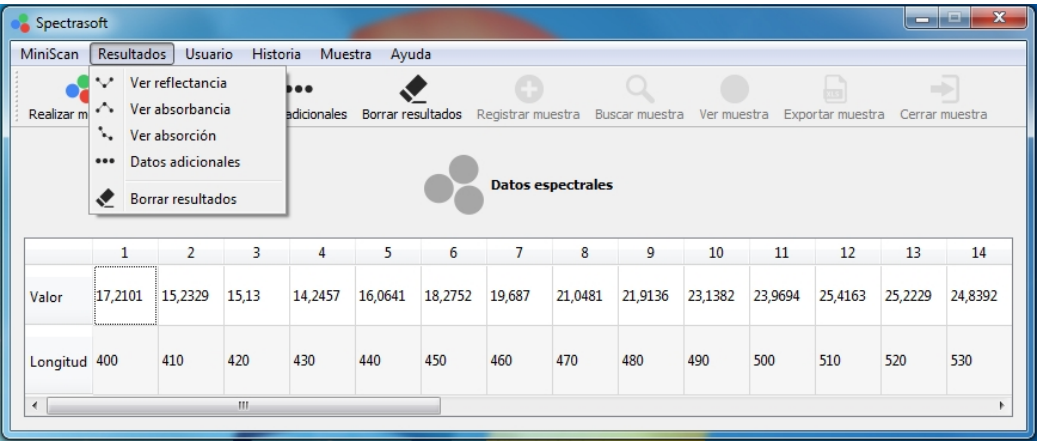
Spectrasoft

MiniScan Resultados Usuario Historia Muestra Ayuda

Ver reflectancia
Ver absorbancia
Ver absorción
Datos adicionales
Borrar resultados

Realizar m adicionales Borrar resultados Registrar muestra Buscar muestra Ver muestra Exportar muestra Cerrar muestra

Datos espectrales

| | 1 | 2 | 3 | 4 | 5 | 6 | 7 | 8 | 9 | 10 | 11 | 12 | 13 | 14 |
|---|---|---|---|---|---|---|---|---|---|---|---|---|---|---|
| Valor | 17,2101 | 15,2329 | 15,13 | 14,2457 | 16,0641 | 18,2752 | 19,687 | 21,0481 | 21,9136 | 23,1382 | 23,9694 | 25,4163 | 25,2229 | 24,8392 |
| Longitud | 400 | 410 | 420 | 430 | 440 | 450 | 460 | 470 | 480 | 490 | 500 | 510 | 520 | 530 |